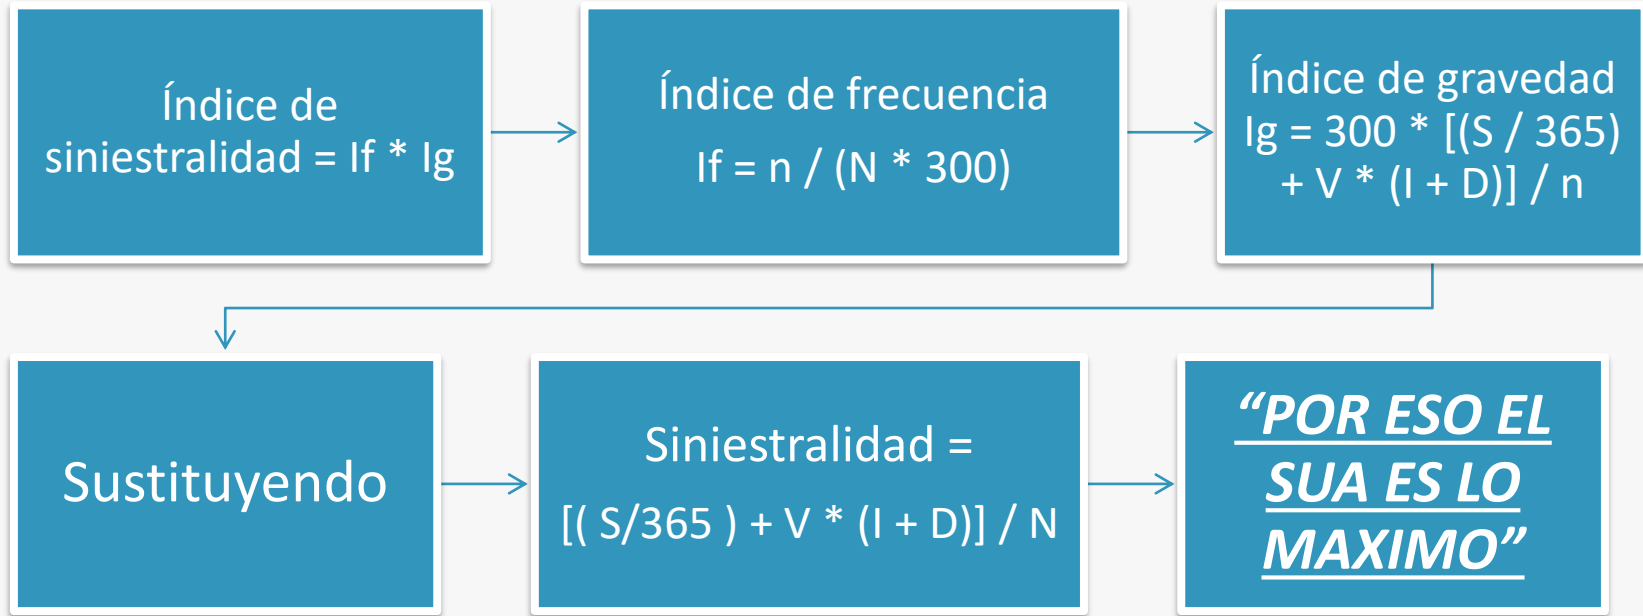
Índice de siniestralidad = If * Ig

Índice de frecuencia

If = n / (N * 300)

Índice de gravedad Ig = 300 * [(S / 365) + V * (I + D)] / n

Sustituyendo

Siniestralidad =

[( S/365 ) + V * (I + D)] / N

“POR ESO EL SUA ES LO MAXIMO”